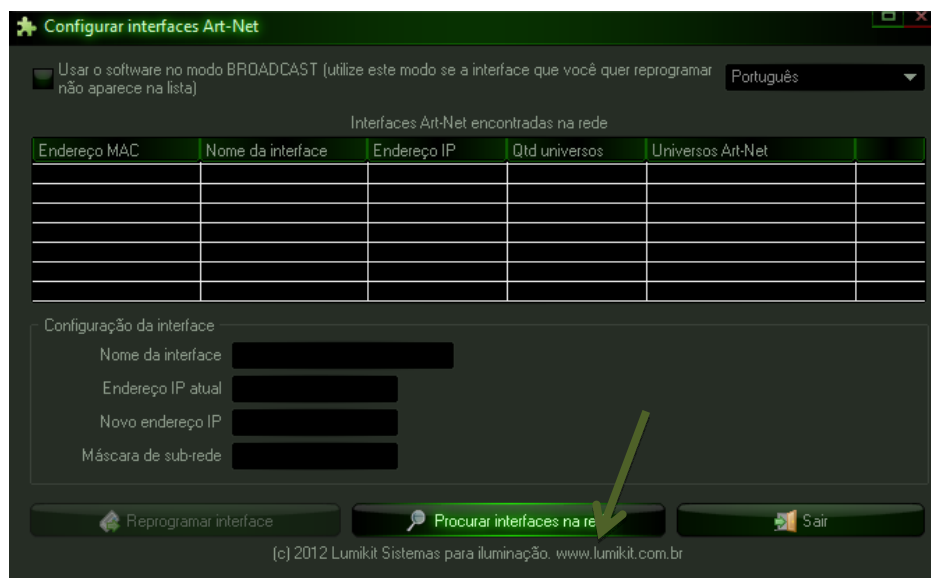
Configurar interfaces Art-Net

Usar o software no modo BROADCAST (utilize este modo se a interface que você quer reprogramar não aparece na lista)

Português

Interfaces Art-Net encontradas na rede

| Endereço MAC | Nome da interface | Endereço IP | Qtd universos | Universos Art-Net |
|---|---|---|---|---|
| | | | | |

Configuração da interface

Nome da interface

Endereço IP atual

Novo endereço IP

Máscara de sub-rede

Reprogramar interface

Procurar interfaces na re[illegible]

Sair

(c) 2012 Lumikit Sistemas para iluminação. www.lumikit.com.br